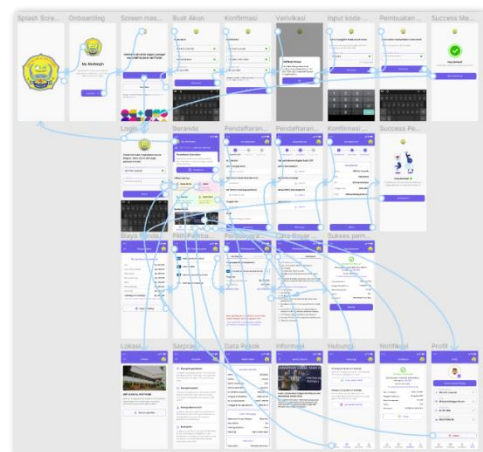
Splash Scre...
Onboarding
Screen mas...
Buat Akun
Konfirmasi
Verifikasi
Input kode...
Pembuatan...
Success Me...
Login
Beranda
Pendaftaran...
Pendaftaran...
Konfirmasi...
Success Pe...
Biaya
Pembayaran
Persyaratan
Info Biaya
Sukses pem...
Lokasi
Sarpras
Data Pokok
Informasi
Hubungi
Notifikasi
Profil